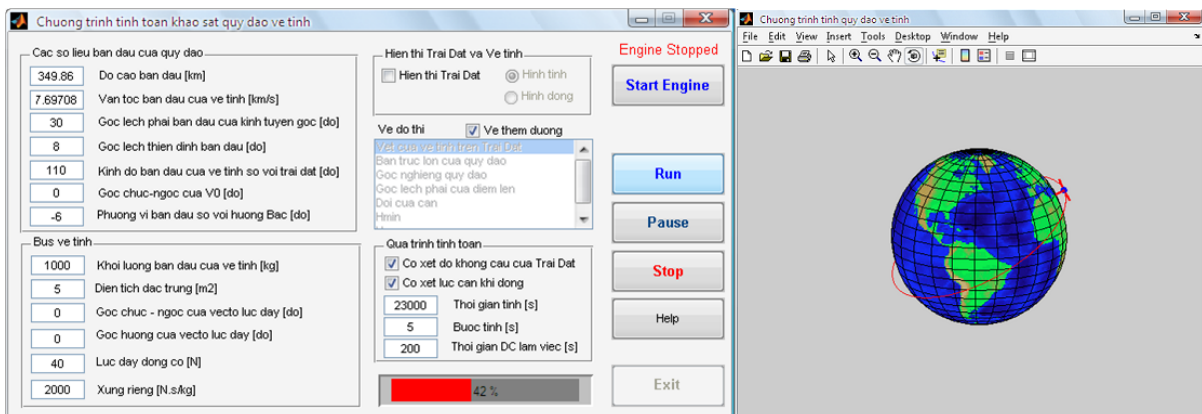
Chuong trinh tinh toan khao sat quy dao ve tinh

Cac so lieu ban dau cua quy dao
349.86 Do cao ban dau [km]
7.69708 Van toc ban dau cua ve tinh [km/s]
30 Goc lech phai ban dau cua kinh tuyen goc [do]
8 Goc lech thien dinh ban dau [do]
110 Kinh do ban dau cua ve tinh so voi trai dat [do]
0 Goc chuc-ngoc cua V0 [do]
-6 Phuong vi ban dau so voi huong Bac [do]

Bus ve tinh
1000 Khoi luong ban dau cua ve tinh [kg]
5 Dien tich dac trung [m2]
0 Goc chuc - ngoc cua vecto luc day [do]
0 Goc huong cua vecto luc day [do]
40 Luc day dong co [N]
2000 Xung rieng [N.s/kg]

Hien thi Trai Dat va Ve tinh
Hien thi Trai Dat
Hinh tinh
Hinh dong

Ve do thi
Ve them duong
Vet cua ve tinh tren Trai Dat
Ban truc lon cua quy dao
Goc nghieng quy dao
Goc lech phai cua diem len
Doi cua can
Hmin

Qua trinh tinh toan
Co xet do khong cau cua Trai Dat
Co xet luc can khi dong
23000 Thoi gian tinh [s]
5 Buoc tinh [s]
200 Thoi gian DC lam viec [s]

42 %

Engine Stopped
Start Engine
Run
Pause
Stop
Help
Exit

Chuong trinh tinh quy dao ve tinh
File Edit View Insert Tools Desktop Window Help